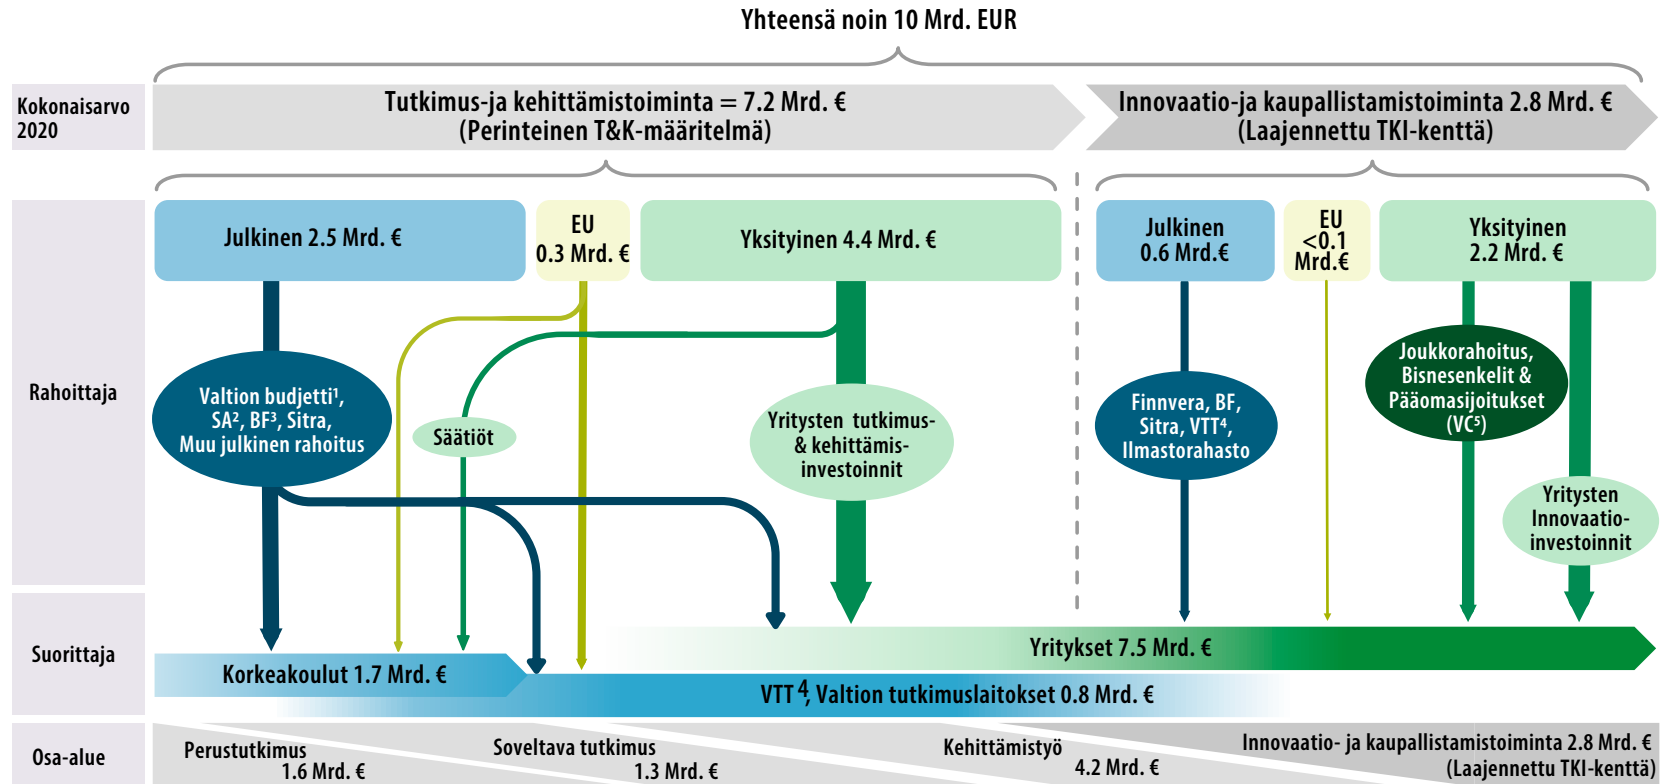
Yhteensä noin 10 Mrd. EUR

Kokonaisarvo 2020

Tutkimus-ja kehittämistoiminta = 7.2 Mrd. €
(Perinteinen T&K-määritelmä)

Innovaatio-ja kaupallistamistoiminta 2.8 Mrd. €
(Laajennettu TKI-kenttä)

Rahoittaja

Julkinen 2.5 Mrd. €

EU
0.3 Mrd. €

Yksityinen 4.4 Mrd. €

Julkinen
0.6 Mrd.€

EU
<0.1
Mrd.€

Yksityinen
2.2 Mrd. €

Valtion budjetti¹, SA², BF³, Sitra, Muu julkinen rahoitus

Säätiöt

Yritysten tutkimus- & kehittämis-investoinnit

Finnvera, BF, Sitra, VTT⁴, Ilmastorahasto

Joukkorahoitus, Bisnesenkelit & Pääomasijoitukset (VC⁵)

Yritysten Innovaatio-investoinnit

Suorittaja

Yritykset 7.5 Mrd. €

Korkeakoulut 1.7 Mrd. €

VTT ⁴, Valtion tutkimuslaitokset 0.8 Mrd. €

Osa-alue

Perustutkimus
1.6 Mrd. €

Soveltava tutkimus
1.3 Mrd. €

Kehittämistyö
4.2 Mrd. €

Innovaatio- ja kaupallistamistoiminta 2.8 Mrd. €
(Laajennettu TKI-kenttä)